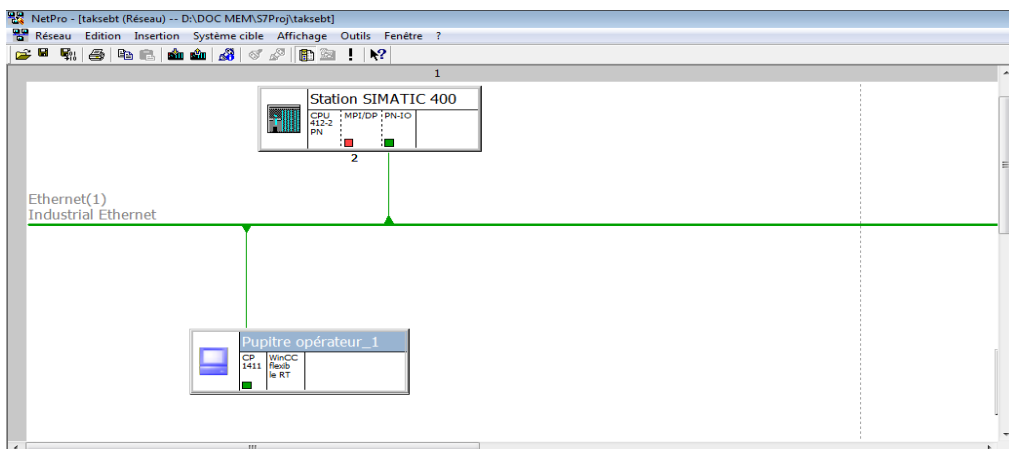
NetPro - [taksebt (Réseau) -- D:\DOC MEM\S7Proj\taksebt]

Réseau Edition Insertion Système cible Affichage Outils Fenêtre ?

1

Station SIMATIC 400

CPU 412-2 PN

MPI/DP

PN-IO

2

Ethernet(1)
Industrial Ethernet

Pupitre opérateur_1

CP 1411

WinCC flexible RT